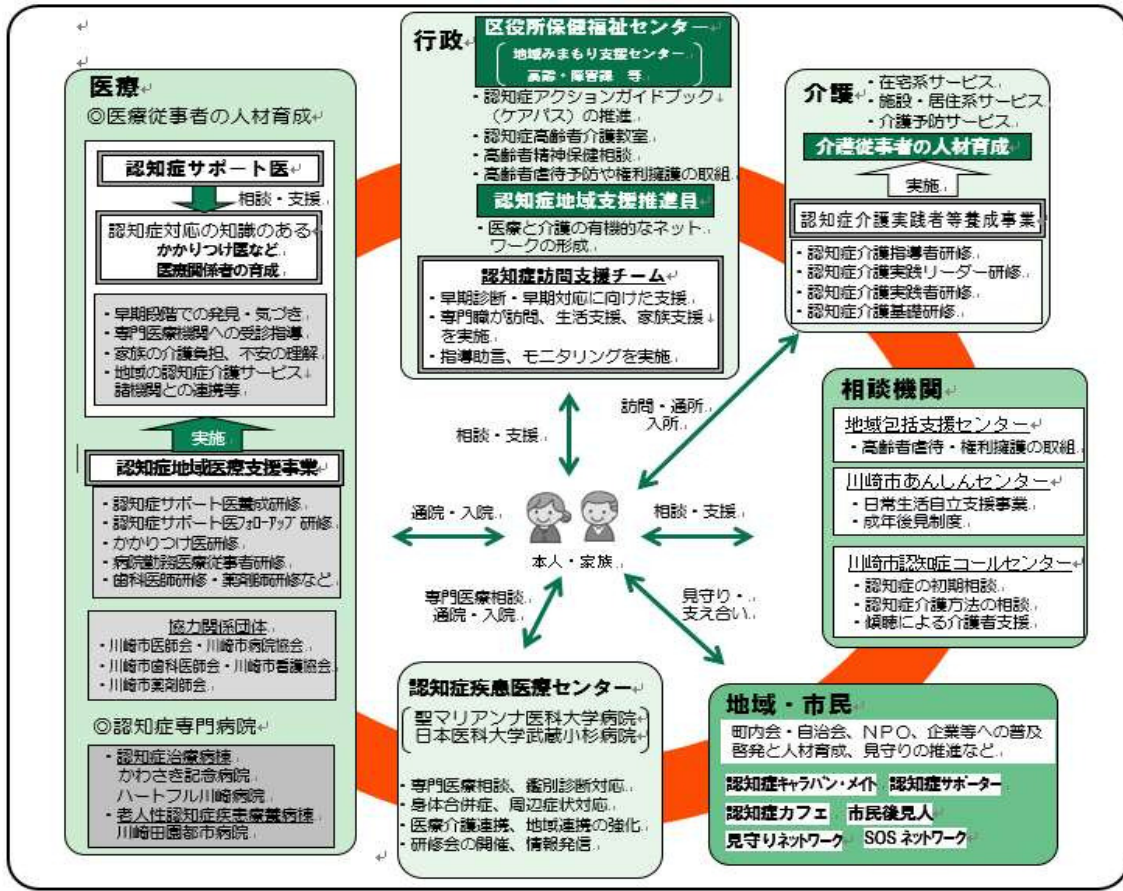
医療
◎医療従事者の人材育成

認知症サポート医
相談・支援
認知症対応の知識のある かかりつけ医など 医療関係者の育成

・早期段階での発見・気づき
・専門医療機関への受診指導
・家族の介護負担、不安の理解
・地域の認知症介護サービス諸機関との連携等

実施
認知症地域医療支援事業
・認知症サポート医養成研修
・認知症サポート医フォローアップ研修
・かかりつけ医研修
・病院勤務医療従事者研修
・歯科医師研修・薬剤師研修など

協力関係団体
・川崎市医師会・川崎市病院協会
・川崎市歯科医師会・川崎市看護協会
・川崎市薬剤師会

◎認知症専門病院
・認知症治療病棟
かわさき記念病院
ハートフル川崎病院
・老人性認知症疾患療養病棟
川崎田園都市病院

行政
区役所保健福祉センター
地域みまもり支援センター
高齢・障害課 等
・認知症アクションガイドブック（ケアパス）の推進
・認知症高齢者介護教室
・高齢者精神保健相談
・高齢者虐待予防や権利擁護の取組
認知症地域支援推進員
・医療と介護の有機的なネットワークの形成
認知症訪問支援チーム
・早期診断・早期対応に向けた支援
・専門職が訪問、生活支援、家族支援を実施
・指導助言、モニタリングを実施

介護
・在宅系サービス
・施設・居住系サービス
・介護予防サービス
介護従事者の人材育成
実施
認知症介護実践者等養成事業
・認知症介護指導者研修
・認知症介護実践リーダー研修
・認知症介護実践者研修
・認知症介護基礎研修

相談・支援
訪問・通所・入所
通院・入院
相談・支援
本人・家族
専門医療相談
通院・入院
見守り・支え合い

相談機関
地域包括支援センター
・高齢者虐待・権利擁護の取組
川崎市あんしんセンター
・日常生活自立支援事業
・成年後見制度
川崎市認知症コールセンター
・認知症の初期相談
・認知症介護方法の相談
・傾聴による介護者支援

認知症疾患医療センター
聖マリアンナ医科大学病院
日本医科大学武蔵小杉病院
・専門医療相談、鑑別診断対応
・身体合併症、周辺症状対応
・医療介護連携、地域連携の強化
・研修会の開催、情報発信

地域・市民
町内会・自治会、NPO、企業等への普及啓発と人材育成、見守りの推進など
認知症キャラバン・メイト
認知症サポーター
認知症カフェ
市民後見人
見守りネットワーク
SOSネットワーク